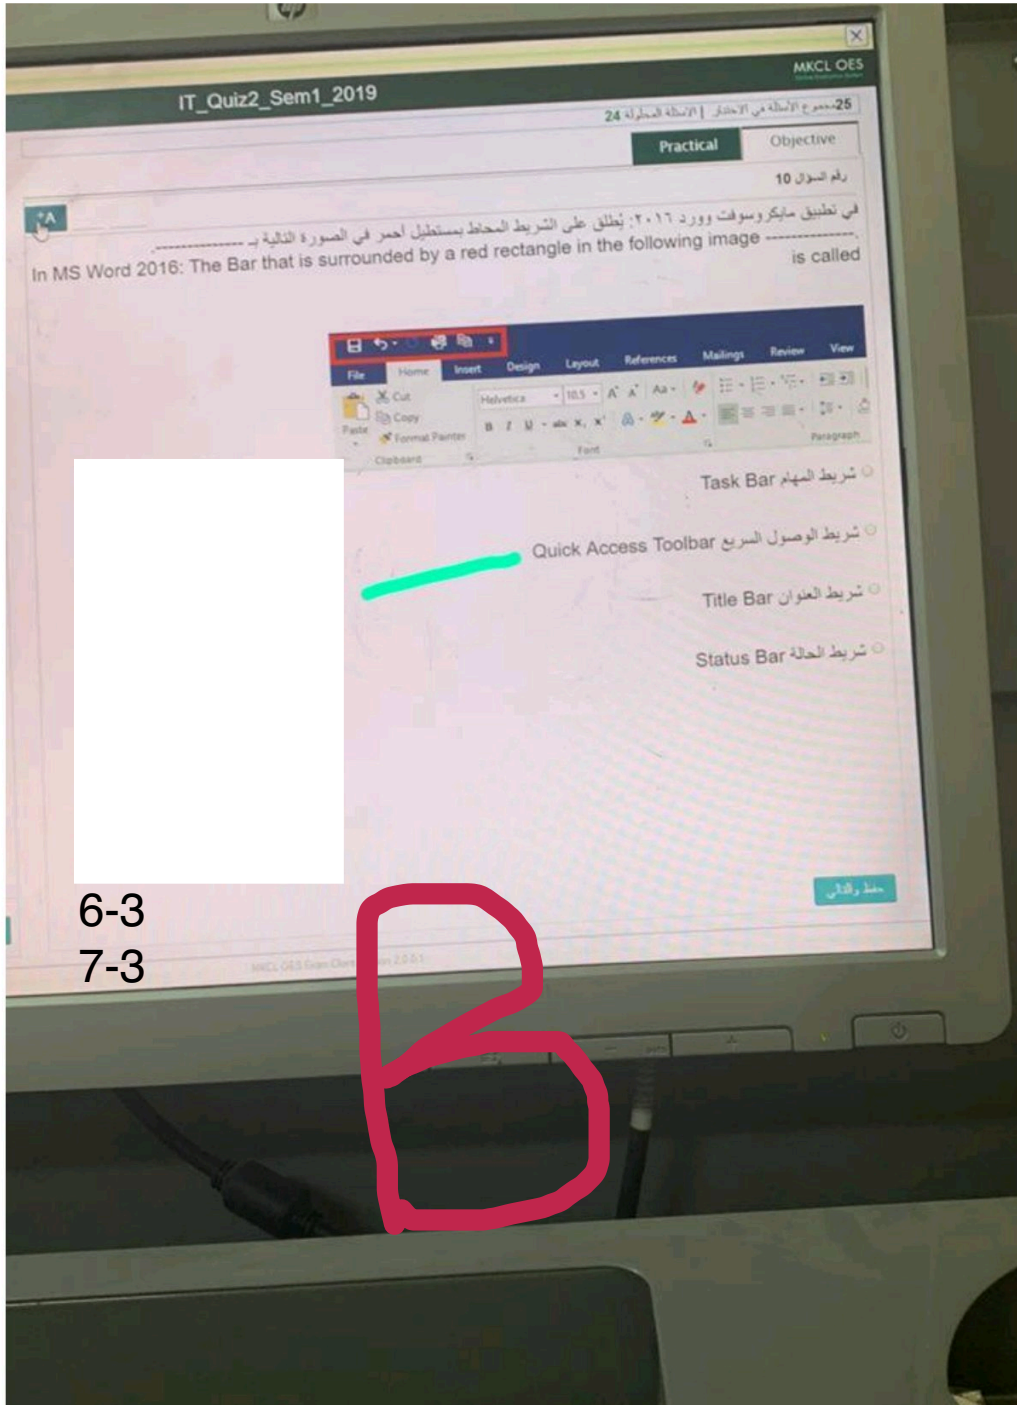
IT_Quiz2_Sem1_2019

MKCL OES

مجموع الأسئلة في الاختبار 25 | الأسئلة المحاولة 24

Practical

Objective

رقم السؤال 10

+A

في تطبيق مايكروسوفت وورد ٢٠١٦: يُطلق على الشريط المحاط بمستطيل أحمر في الصورة التالية بـ ------------

In MS Word 2016: The Bar that is surrounded by a red rectangle in the following image ------------- is called

File Home Insert Design Layout References Mailings Review View

Cut Copy Format Painter Paste Clipboard

Helvetica 10.5 Font Paragraph

شريط المهام Task Bar

شريط الوصول السريع Quick Access Toolbar

شريط العنوان Title Bar

شريط الحالة Status Bar

حفظ والتالي

6-3
7-3

B

MKCL OES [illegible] 2.0.0.1